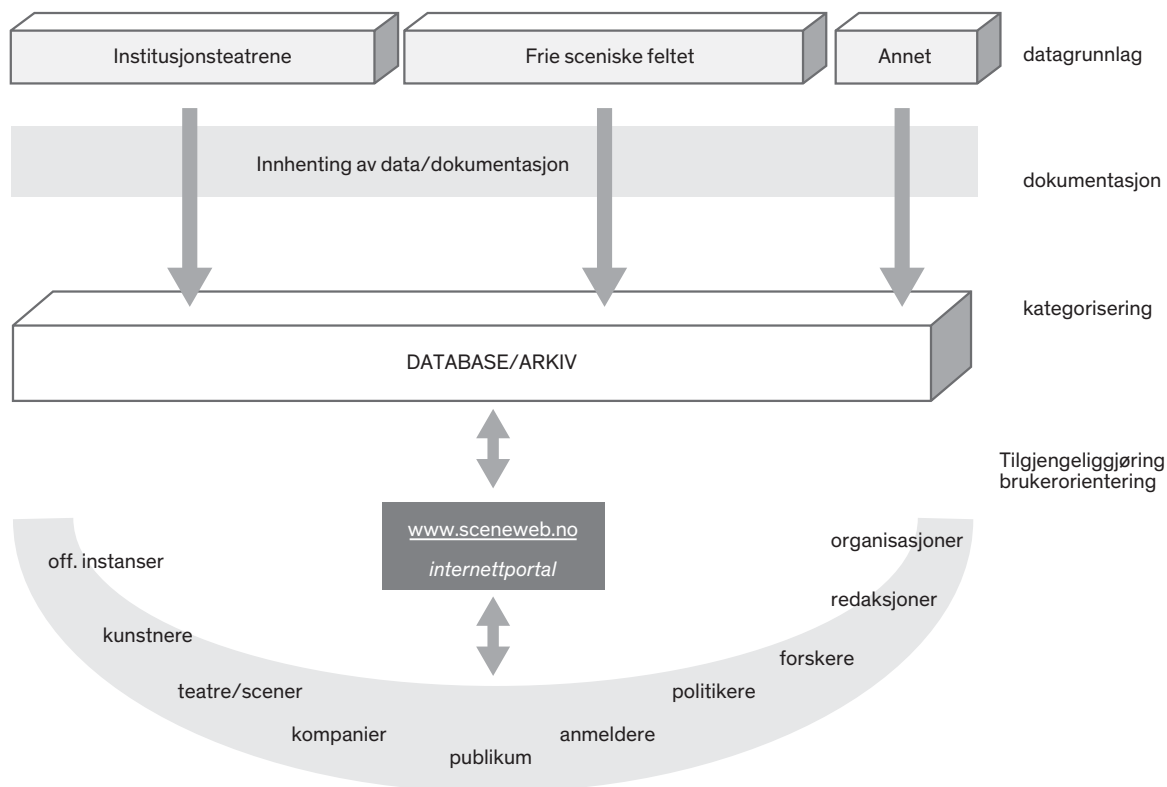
Institusjonsteatrene

Frie sceniske feltet

Annet

datagrunnlag

Innhenting av data/dokumentasjon

dokumentasjon

kategorisering

DATABASE/ARKIV

Tilgjengeliggjøring
brukerorientering

www.sceneweb.no
internettportal

off. instanser

kunstnere

teatre/scener

kompanier

publikum

anmeldere

politikere

forskere

redaksjoner

organisasjoner